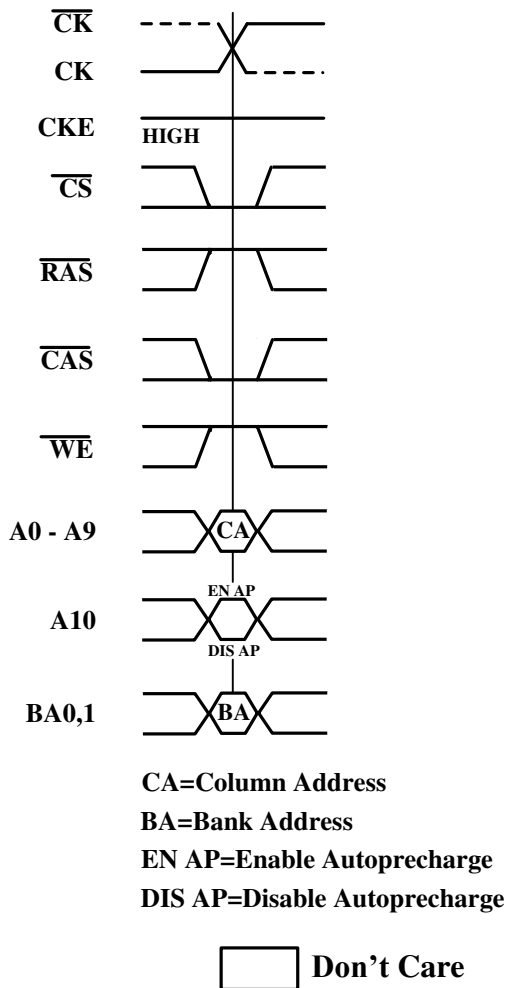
$\overline{CK}$

CK

CKE

HIGH

$\overline{CS}$

$\overline{RAS}$

$\overline{CAS}$

$\overline{WE}$

A0 - A9

CA

EN AP

A10

DIS AP

BA0,1

BA

CA=Column Address
BA=Bank Address
EN AP=Enable Autoprecharge
DIS AP=Disable Autoprecharge

Don’t Care